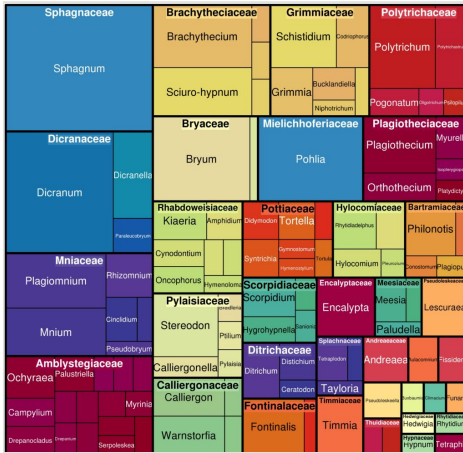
Sphagnaceae
Sphagnum
Brachytheciaceae
Brachythecium
Sciuro-hypnum
Grimmiaceae
Schistidium
Codriophorus
Grimmia
Bucklandiella
Niphotrichum
Polytrichaceae
Polytrichum
Polytrichastrum
Pogonatum
Oligotrichum
Polopilum
Dicranaceae
Dicranum
Dicranella
Paraleucobryum
Bryaceae
Bryum
Mielichhoferiaceae
Pohlia
Plagiotheciaceae
Plagiothecium
Myurella
Isopterygiopsis
Orthothecium
Platydictya
Mniaceae
Plagiomnium
Rhizomnium
Mnium
Cinclidium
Pseudobryum
Rhabdoweisiaceae
Kiaeria
Amphidium
Cynodontium
Oncophorus
Hymenoloma
Pottiaceae
Didymodon
Tortella
Syntrichia
Gymnostomum
Hymenostylium
Tortula
Hylocomiaceae
Rhytidiadelphus
Hylocomium
Pleurozium
Bartramiaceae
Philonotis
Conostomum
Plagiopus
Amblystegiaceae
Ochyraea
Palustriella
Campylium
Myrinia
Drepanocladus
Drepanium
Serpoleskea
Pylaisiaceae
Stereodon
Ptilium
Calliergonella
Pylaisia
Calliergonaceae
Calliergon
Warnstorfia
Scorpidiaceae
Scorpidium
Hygrohypnella
Sanionia
Ditrichaceae
Distichium
Ditrichum
Ceratodon
Fontinalaceae
Fontinalis
Encalyptaceae
Encalypta
Meesiaceae
Meesia
Paludella
Pseudoleskeaceae
Lescuraea
Splachnaceae
Tetraplodon
Taylorla
Timmiaceae
Timmia
Andreaeaceae
Andreaea
Fissidens
Pseudoleskeella
Thuidiaceae
Hedwigiaceae
Hedwigia
Rhytidium
Funaria
Hypnaceae
Hypnum
Tetraphis